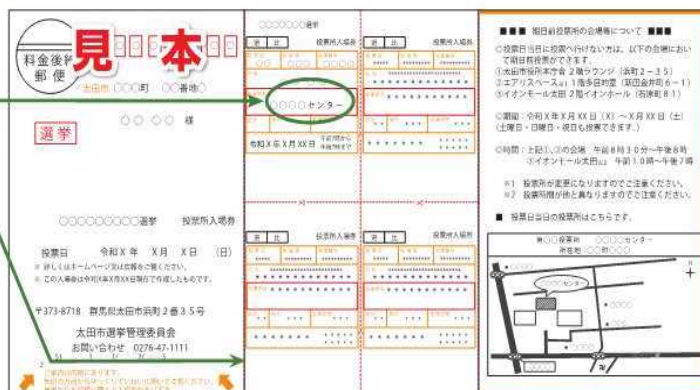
料金後納
郵便

見本

太田市 ○○町 ○○番地○

○○ ○○ 様

選挙

○○○○○○○○選挙 投票所入場券

投票日 令和X年 X月 X日 （日）

※ 詳しくはホームページ又は広報をご覧ください。
※ この入場券は令和X年X月XX日現在で作成したものです。

〒373-8718 群馬県太田市浜町２番３５号

太田市選挙管理委員会
お問い合わせ 0276-47-1111

○○○○○○選挙

投票所入場券

○○○○センター

令和X年X月XX日

投票所入場券

投票所入場券

投票所入場券

■■■ 期日前投票所の会場等について ■■■

○投票日当日に投票へ行けない方は、以下の会場において期日前投票ができます。
①太田市役所本庁舎２階ラウンジ（浜町２－３５）
②エアリスペース（尾島生涯学習センター）（世良田町○－１）
③イオンモール太田２階イオンホール（石原町８１）

○期間：令和X年X月XX日（X）～X月XX日（土）
（土曜日・日曜日・祝日も投票できます。）

○時間：上記①、②の会場 午前８時３０分～午後８時
③イオンモール太田 午前１０時～午後７時

※1 投票所が変更になりますのでご注意ください。
※2 投票時間が他と異なりますのでご注意ください。

■ 投票日当日の投票所はこちらです。

第○○投票所 ○○○○センター

○○○○センター